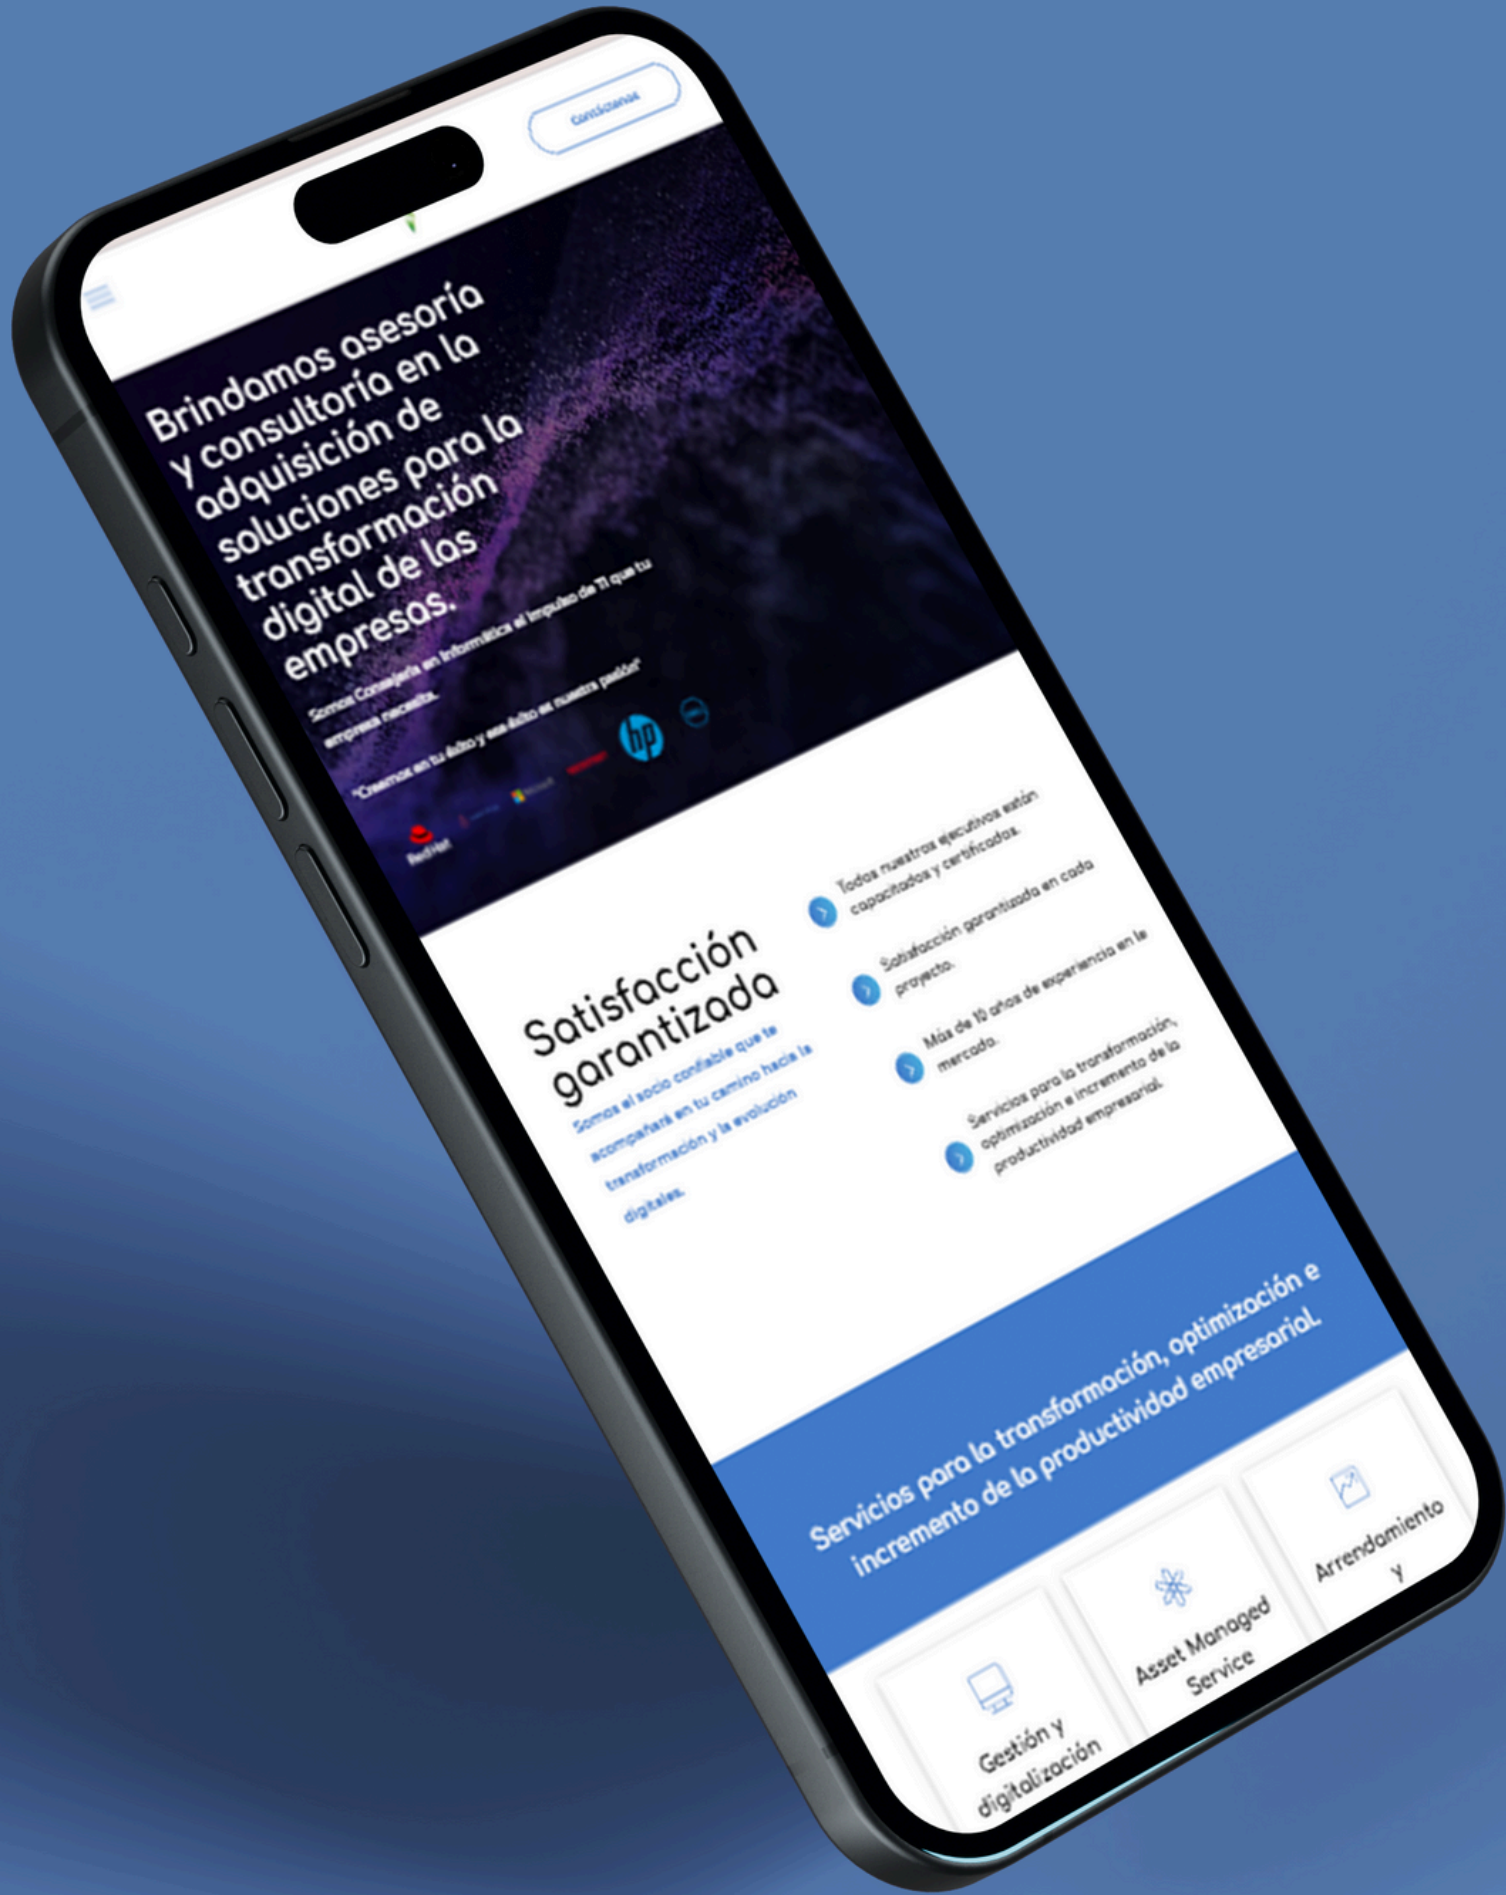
Contáctanos

Brindamos asesoría y consultoría en la adquisición de soluciones para la transformación digital de las empresas.

Somos Consejería en Informática el impulso de TI que tu empresa necesita.

"Creemos en tu éxito y ese éxito es nuestra pasión"

hp

Red Hat

Satisfacción garantizada

Somos el socio confiable que te acompañará en tu camino hacia la transformación y la evolución digitales.

Todos nuestros ejecutivos están capacitados y certificados.

Satisfacción garantizada en cada proyecto.

Más de 10 años de experiencia en le mercado.

Servicios para la transformación, optimización e incremento de la productividad empresarial.

Servicios para la transformación, optimización e incremento de la productividad empresarial.

Gestión y digitalización

Asset Managed Service

Arrendamiento y